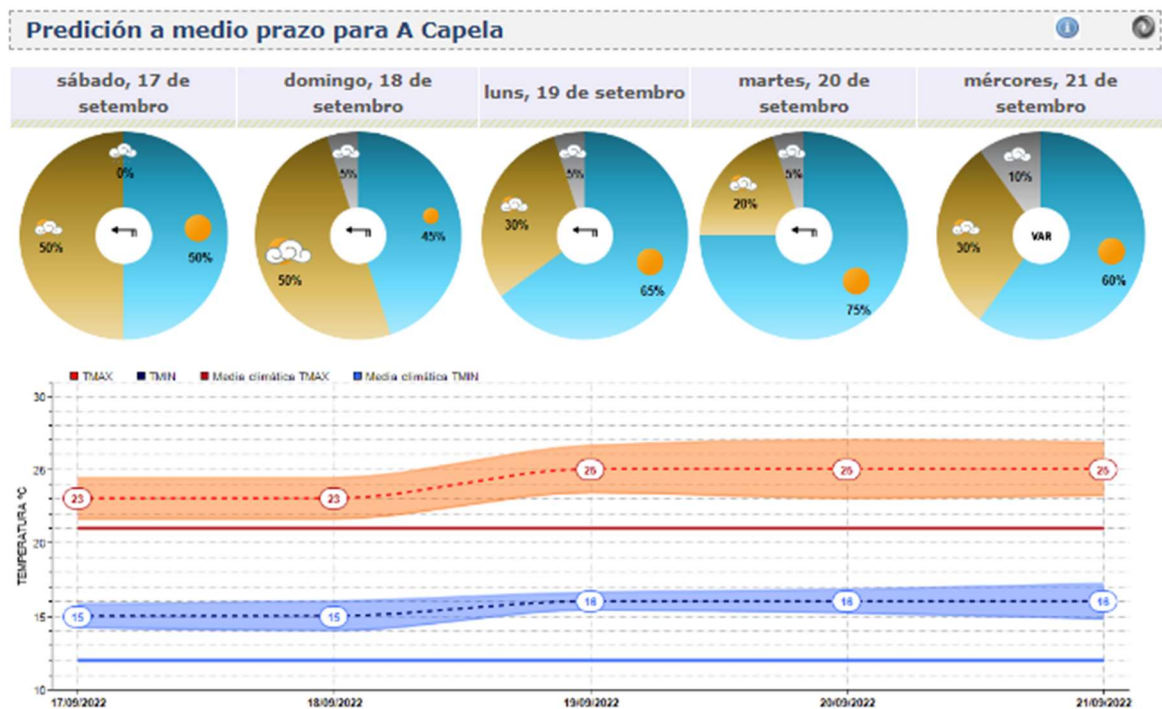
Predición a medio prazo para A Capela

sábado, 17 de setembro

domingo, 18 de setembro

luns, 19 de setembro

martes, 20 de setembro

mércores, 21 de setembro

0%
50%
50%

5%
45%
50%

5%
30%
65%

5%
20%
75%

10%
30%
VAR
60%

TMAX TMIN Media climática TMAX Media climática TMIN

30
25
20
15
10

TEMPERATURA ºC

23 23 26 26 26
15 15 16 16 16

17/09/2022 18/09/2022 19/09/2022 20/09/2022 21/09/2022